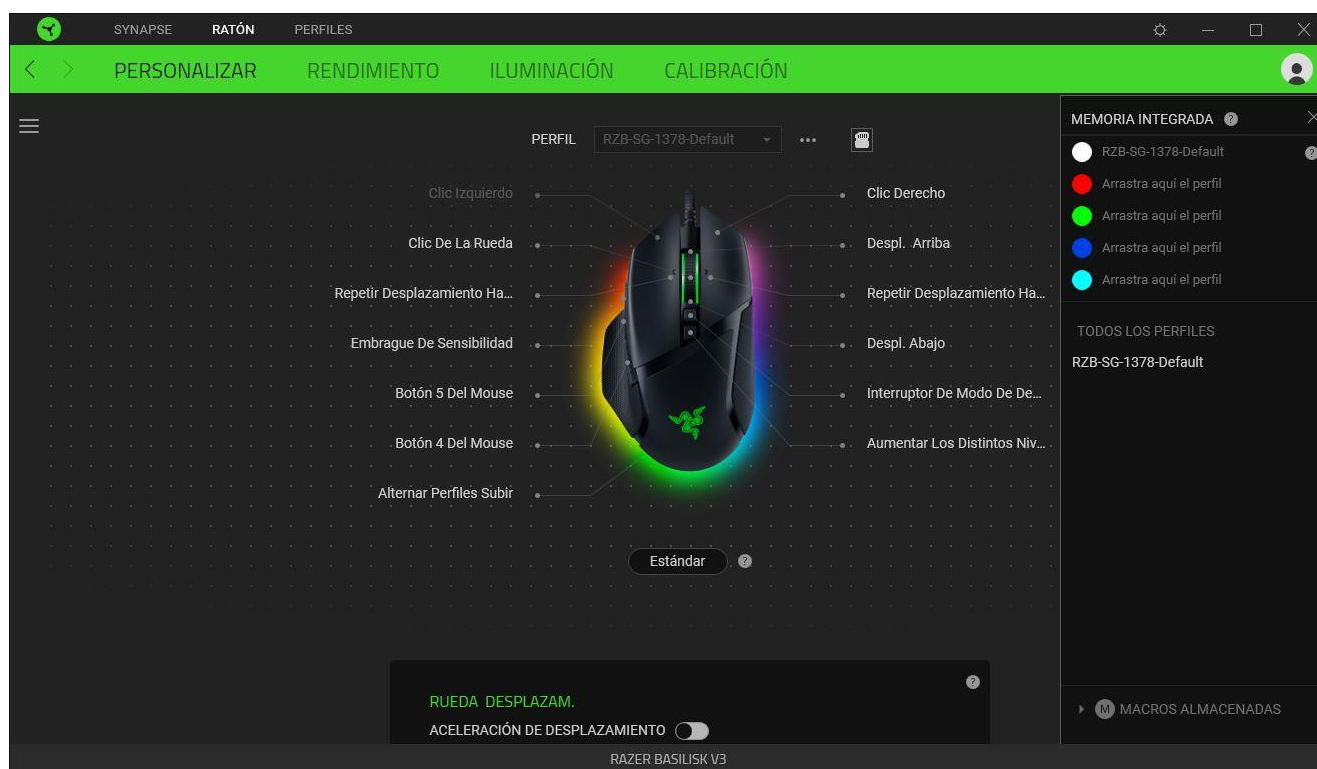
SYNAPSE RATÓN PERFILES

PERSONALIZAR RENDIMIENTO ILUMINACIÓN CALIBRACIÓN

PERFIL RZB-SG-1378-Default •••

Clic Izquierdo
Clic De La Rueda
Repetir Desplazamiento Ha...
Embrague De Sensibilidad
Botón 5 Del Mouse
Botón 4 Del Mouse
Alternar Perfiles Subir

Clic Derecho
Despl. Arriba
Repetir Desplazamiento Ha...
Despl. Abajo
Interruptor De Modo De De...
Aumentar Los Distintos Niv...

Estándar ?

RUEDA DESPLAZAM.
ACELERACIÓN DE DESPLAZAMIENTO

MEMORIA INTEGRADA ?
RZB-SG-1378-Default
Arrastra aquí el perfil
Arrastra aquí el perfil
Arrastra aquí el perfil
Arrastra aquí el perfil

TODOS LOS PERFILES
RZB-SG-1378-Default

M MACROS ALMACENADAS

RAZER BASILISK V3